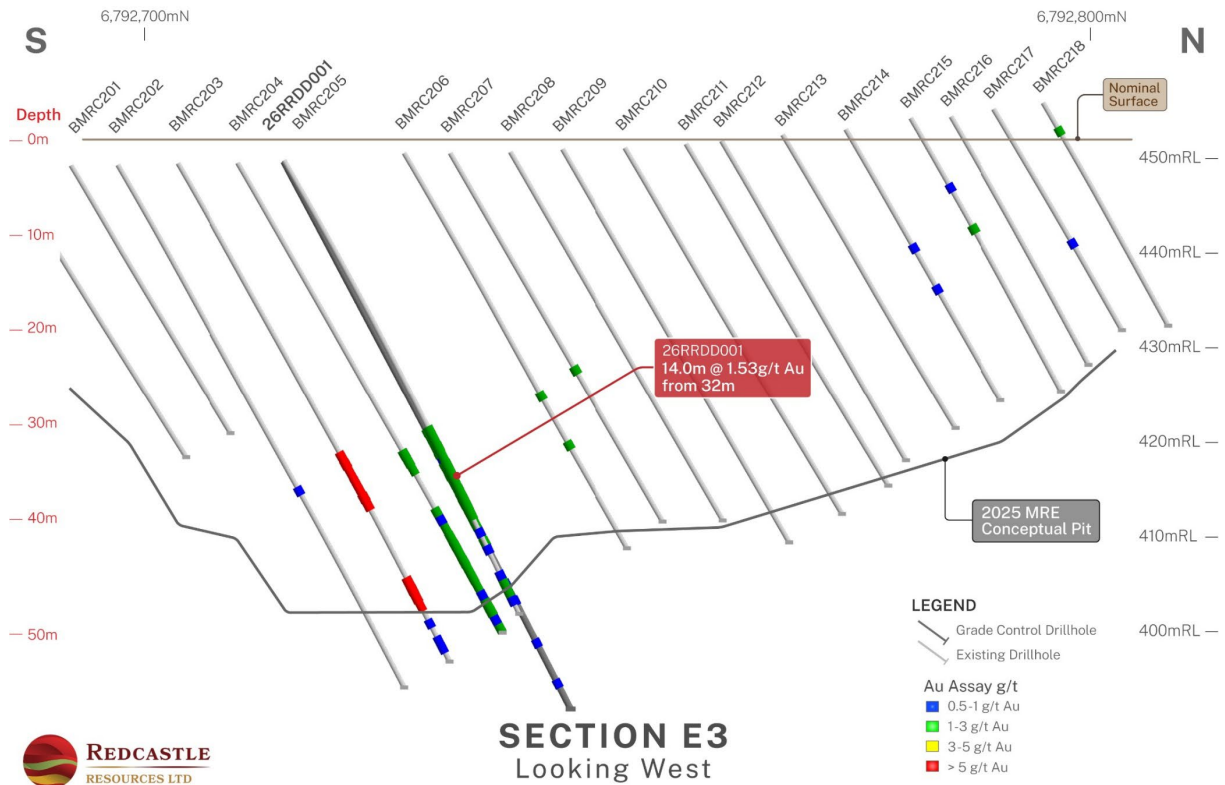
6,792,700mN

6,792,800mN

S

N

BMRC201 BMRC202 BMRC203 BMRC204 26RRDD001 BMRC205 BMRC206 BMRC207 BMRC208 BMRC209 BMRC210 BMRC211 BMRC212 BMRC213 BMRC214 BMRC215 BMRC216 BMRC217 BMRC218

Nominal Surface

Depth
— 0m
— 10m
— 20m
— 30m
— 40m
— 50m

450mRL —
440mRL —
430mRL —
420mRL —
410mRL —
400mRL —

26RRDD001
14.0m @ 1.53g/t Au from 32m

2025 MRE Conceptual Pit

LEGEND
Grade Control Drillhole
Existing Drillhole

Au Assay g/t
0.5-1 g/t Au
1-3 g/t Au
3-5 g/t Au
> 5 g/t Au

SECTION E3
Looking West

REDCASTLE
RESOURCES LTD